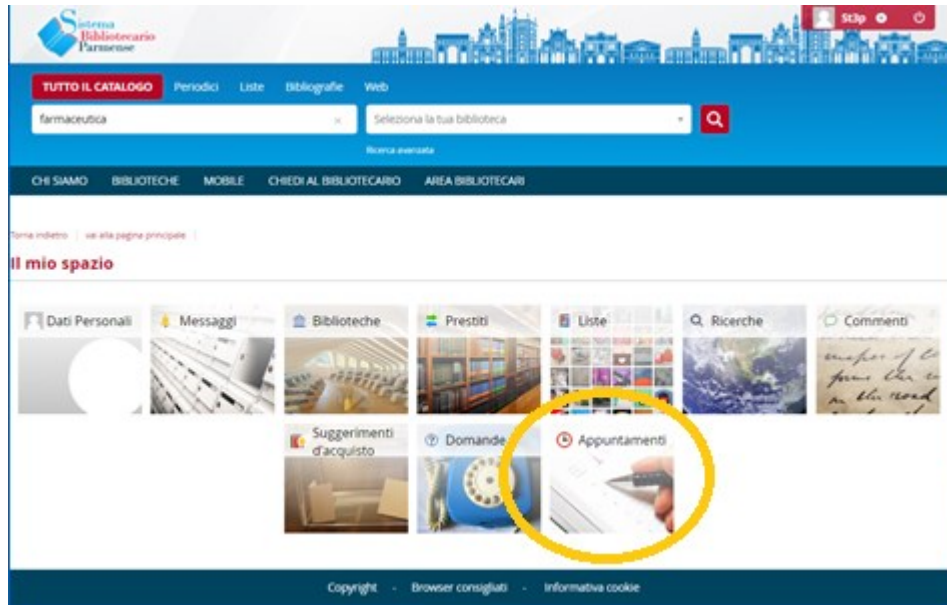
Sistema Bibliotecario Parmense

St3p

TUTTO IL CATALOGO Periodici Liste Bibliografie Web

farmaceutica

Seleziona la tua biblioteca

Ricerca avanzata

CHI SIAMO BIBLIOTECHE MOBILE CHIEDI AL BIBLIOTECARIO AREA BIBLIOTECARI

Torna indietro | vai alla pagina principale |

Il mio spazio

Dati Personali

Messaggi

Biblioteche

Prestiti

Liste

Ricerche

Commenti

Suggerimenti d'acquisto

Domande

Appuntamenti

Copyright - Browser consigliati - Informativa cookie